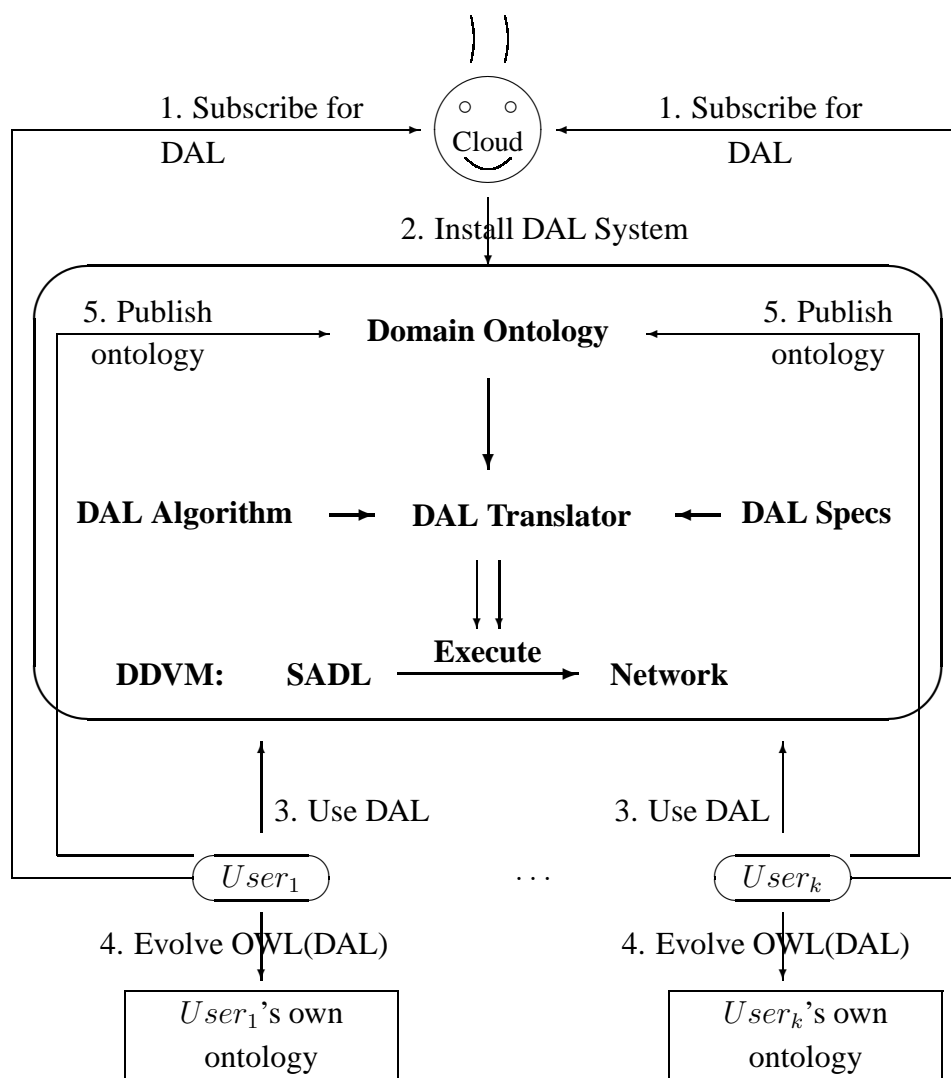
1. Subscribe for DAL

Cloud

1. Subscribe for DAL

2. Install DAL System

5. Publish ontology

**Domain Ontology**

5. Publish ontology

**DAL Algorithm**

**DAL Translator**

**DAL Specs**

**DDVM:**

**SADL**

**Execute**

**Network**

3. Use DAL

3. Use DAL

$User_1$

. . .

$User_k$

4. Evolve OWL(DAL)

4. Evolve OWL(DAL)

$User_1$'s own ontology

$User_k$'s own ontology